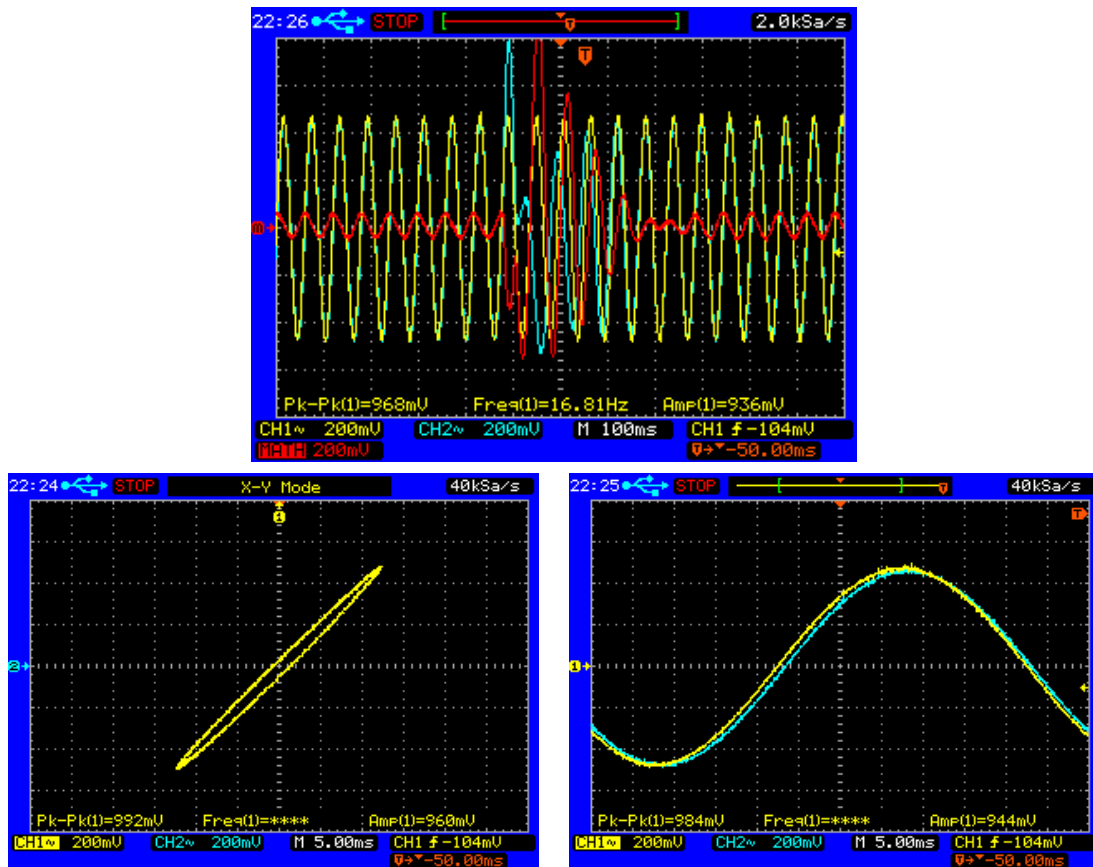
22:26 STOP 2.0kSa/s

T

m

Pk-Pk(1)=968mV Freq(1)=16.81Hz Amp(1)=936mV

CH1~ 200mV CH2~ 200mV M 100ms CH1 f -104mV

MATH 200mV T→-50.00ms

22:24 STOP X-Y Mode 40kSa/s

Pk-Pk(1)=992mV Freq(1)=**** Amp(1)=960mV

CH1~ 200mV CH2~ 200mV M 5.00ms CH1 f -104mV

T→-50.00ms

22:25 STOP 40kSa/s

T

Pk-Pk(1)=984mV Freq(1)=**** Amp(1)=944mV

CH1~ 200mV CH2~ 200mV M 5.00ms CH1 f -104mV

T→-50.00ms